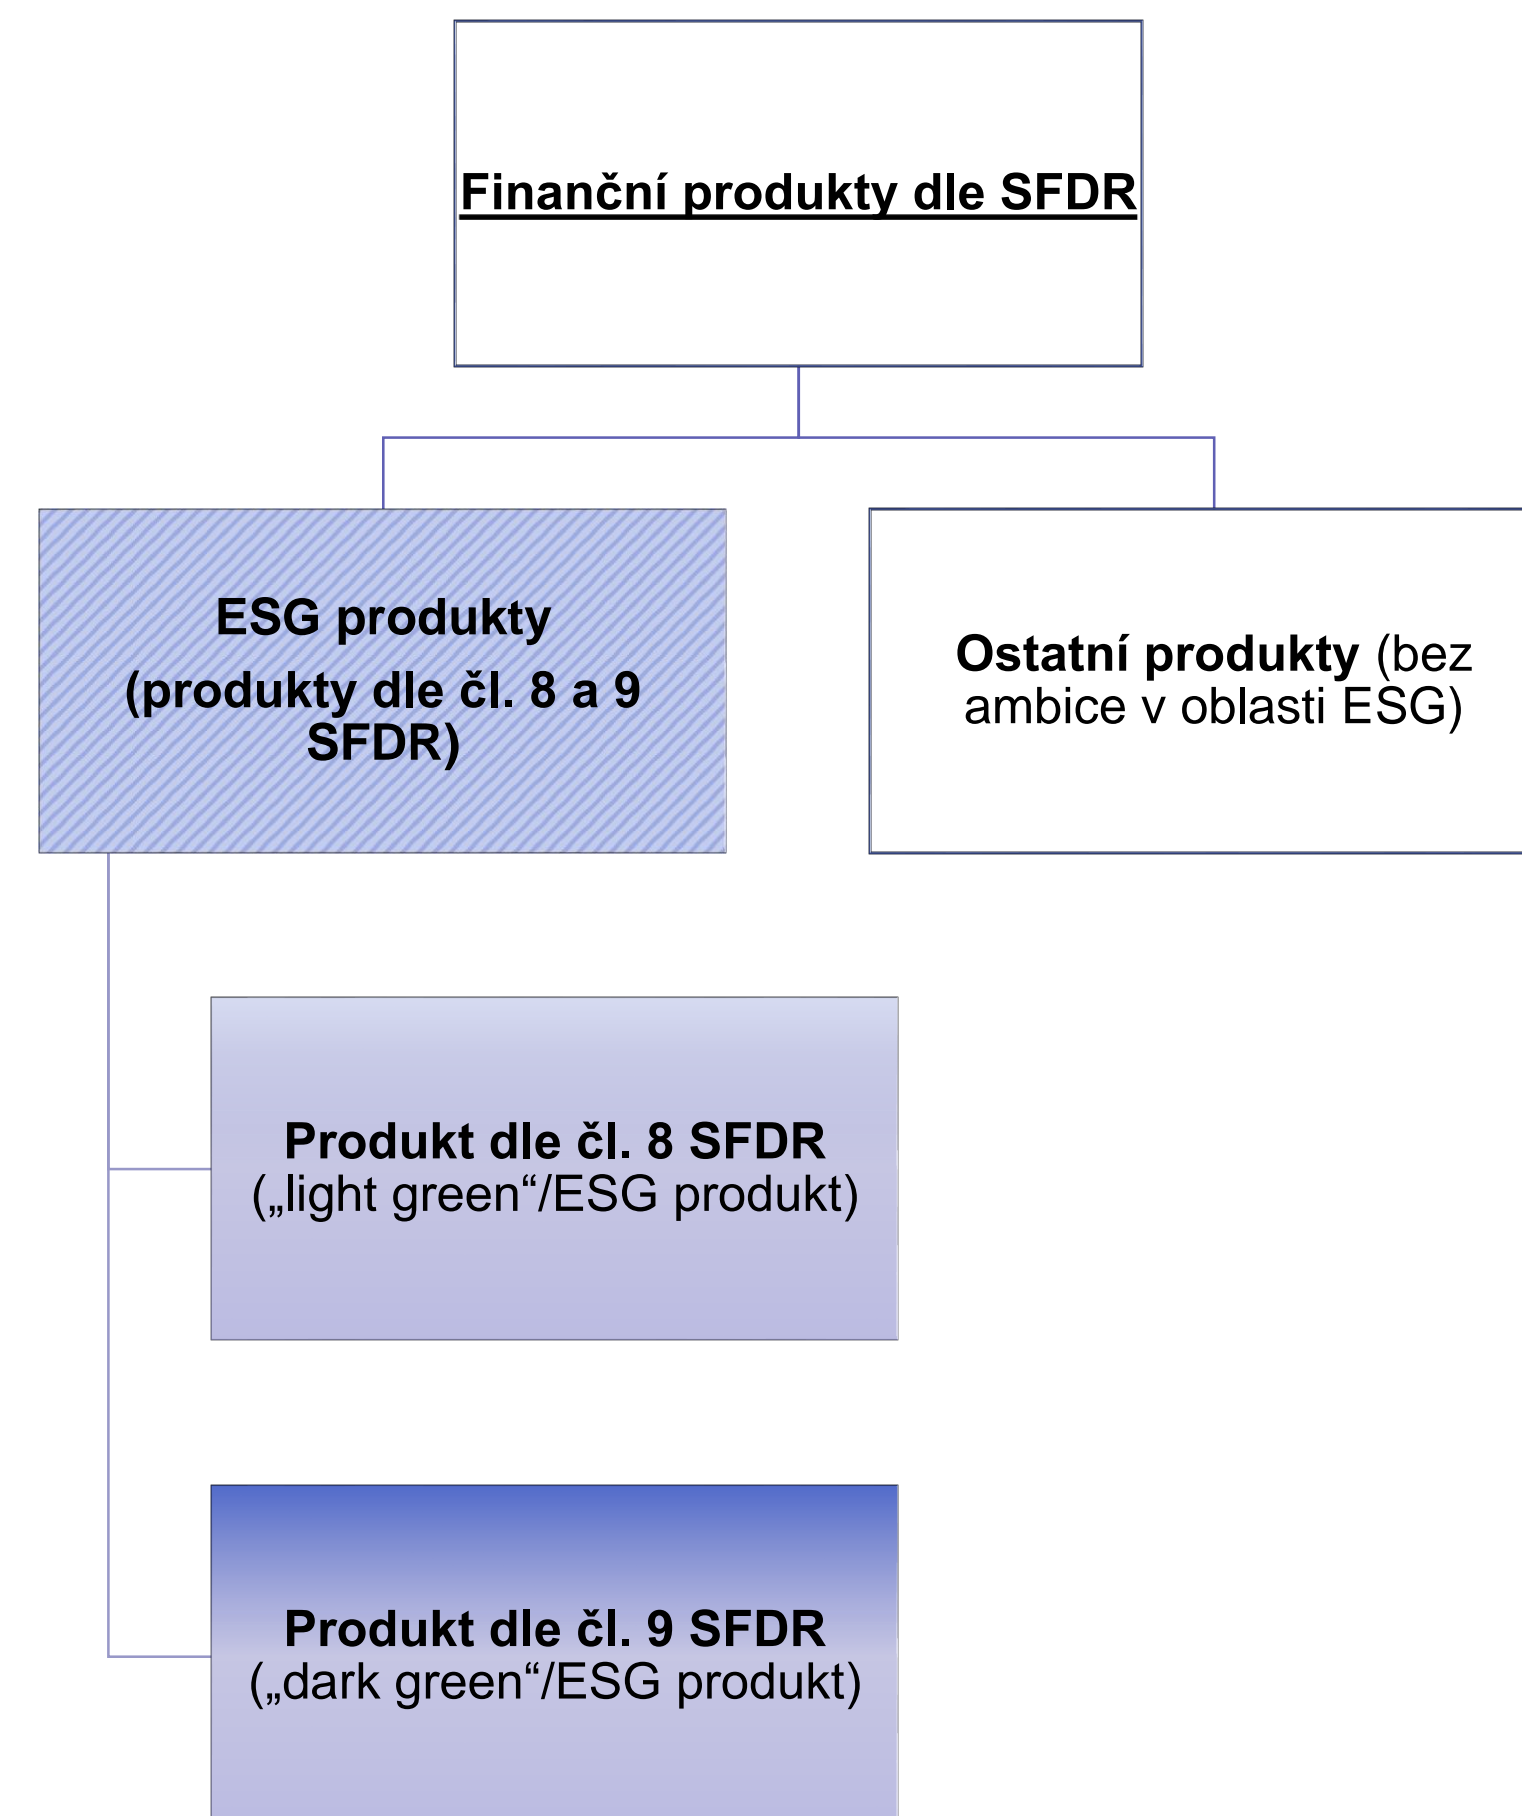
Finanční produkty dle SFDR

ESG produkty (produkty dle čl. 8 a 9 SFDR)

Ostatní produkty (bez ambice v oblasti ESG)

Produkt dle čl. 8 SFDR („light green“/ESG produkt)

Produkt dle čl. 9 SFDR („dark green“/ESG produkt)